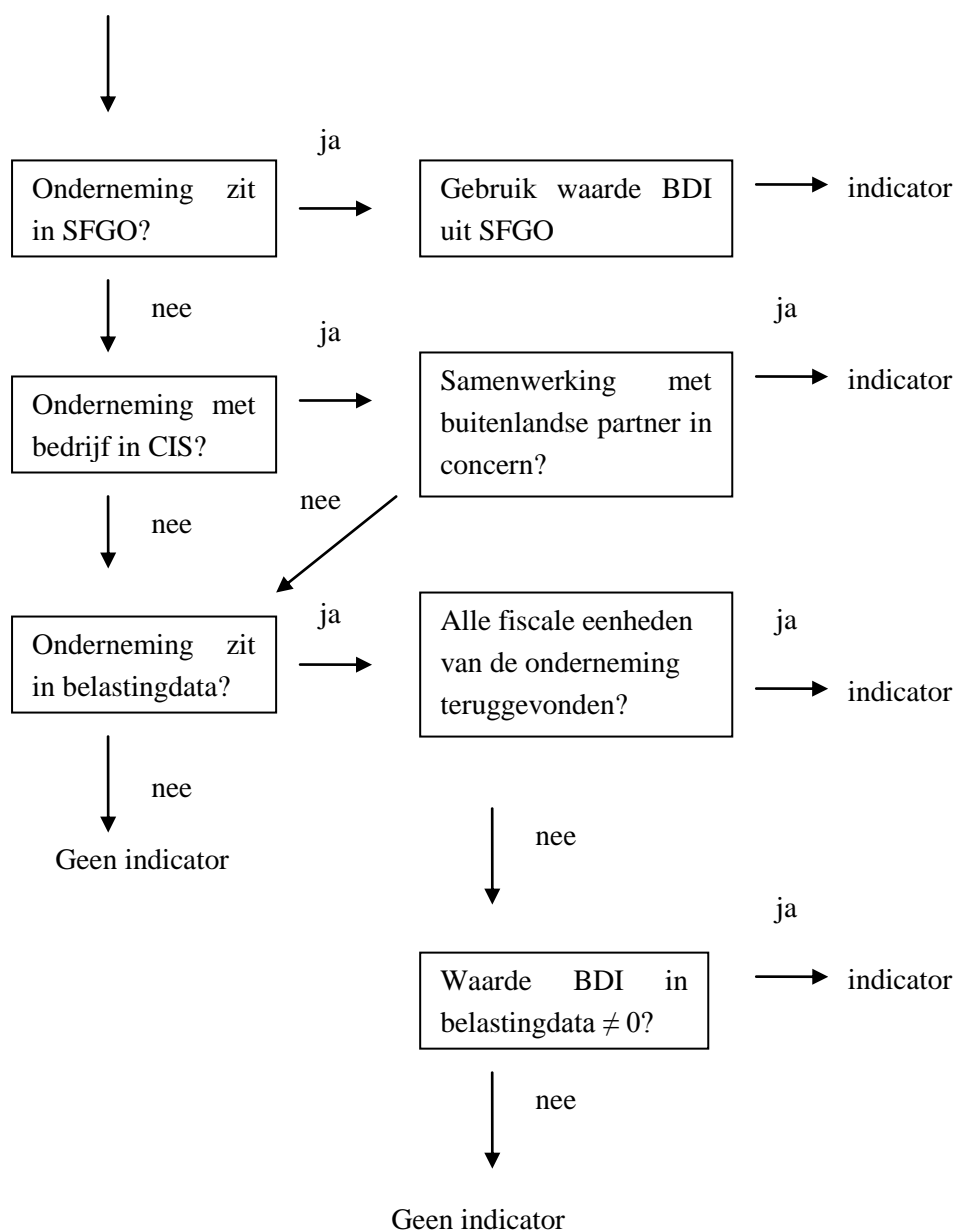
ja

Onderneming zit in SFGO?

Gebruik waarde BDI uit SFGO

indicator

nee

ja

ja

Onderneming met bedrijf in CIS?

Samenwerking met buitenlandse partner in concern?

indicator

nee

nee

ja

Onderneming zit in belastingdata?

Alle fiscale eenheden van de onderneming teruggevonden?

ja

indicator

nee

Geen indicator

nee

ja

Waarde BDI in belastingdata $\neq 0$?

indicator

nee

Geen indicator